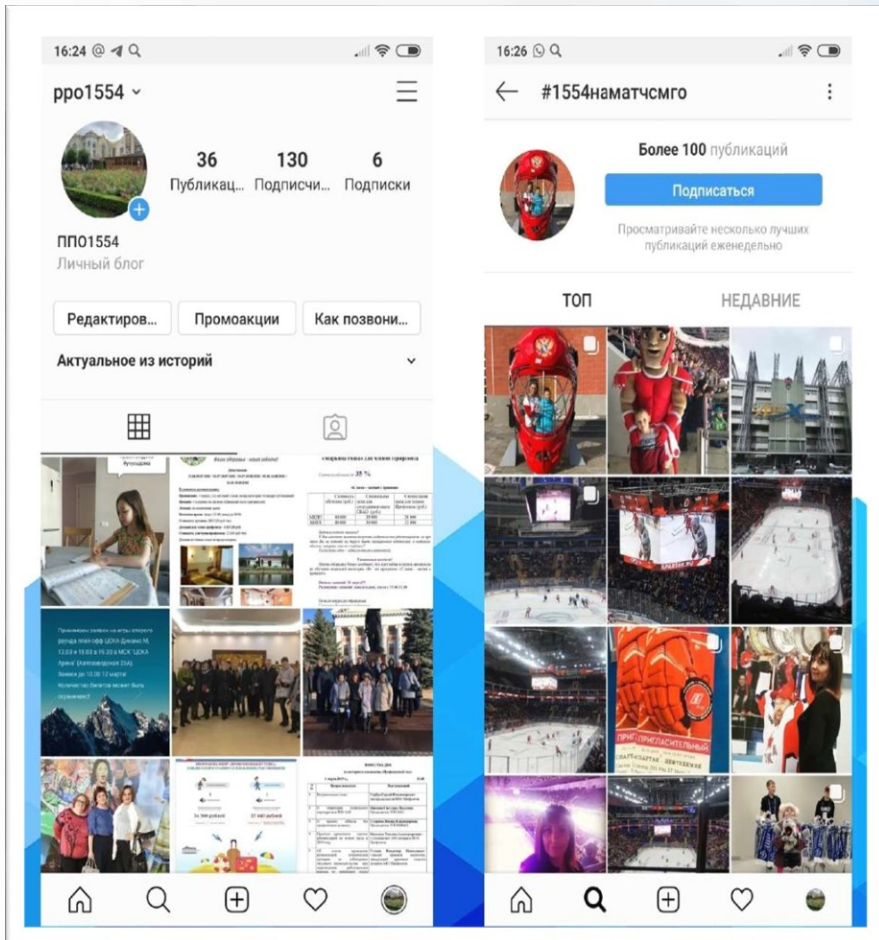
16:24

ppo1554

36 Публикац...
130 Подписчи...
6 Подписки

ППО1554
Личный блог

Редактиров...
Промоакции
Как позвони...

Актуальное из историй

16:26

#1554наматчсмго

Более 100 публикаций

Подписаться

Просматривайте несколько лучших публикаций еженедельно

ТОП
НЕДАВНИЕ